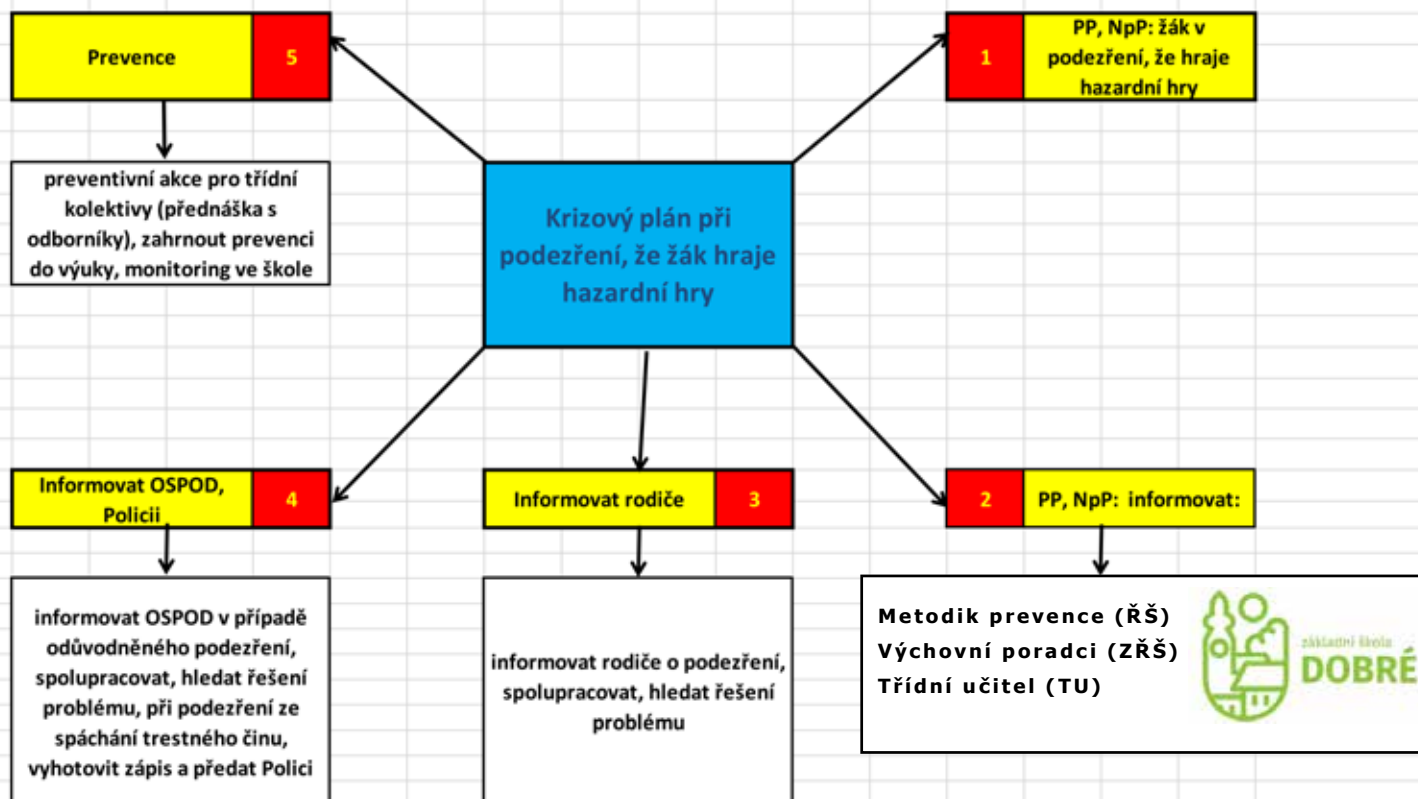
Prevence 5

preventivní akce pro třídní kolektivy (přednáška s odborníky), zahrnout prevenci do výuky, monitoring ve škole

1 PP, NpP: žák v podezření, že hraje hazardní hry

Krizový plán při podezření, že žák hraje hazardní hry

Informovat OSPOD, Policii 4

informovat OSPOD v případě odůvodněného podezření, spolupracovat, hledat řešení problému, při podezření ze spáchání trestného činu, vyhotovit zápis a předat Polici

Informovat rodiče 3

informovat rodiče o podezření, spolupracovat, hledat řešení problému

2 PP, NpP: informovat:

Metodik prevence (ŘŠ)
Výchovní poradci (ZŘŠ)
Třídní učitel (TU)

základní škola
DOBRÉ